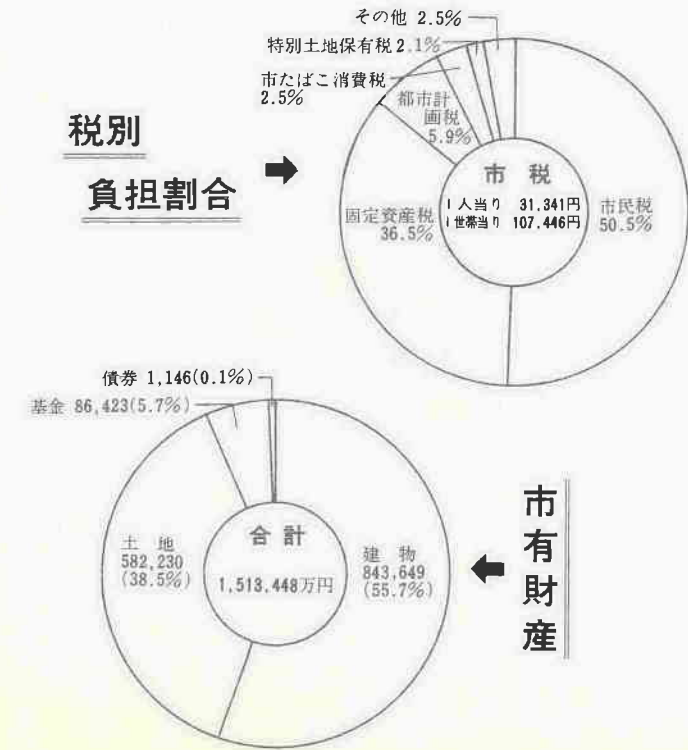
税別

負担割合

その他 2.5%

特別土地保有税 2.1%

市たばこ消費税 2.5%

都市計画税 5.9%

市税

1人当り 31,341円
1世帯当り 107,446円

固定資産税 36.5%

市民税 50.5%

債券 1,146(0.1%)

基金 86,423(5.7%)

土地 582,230 (38.5%)

合計

1,513,448万円

建物 843,649 (55.7%)

市有財産